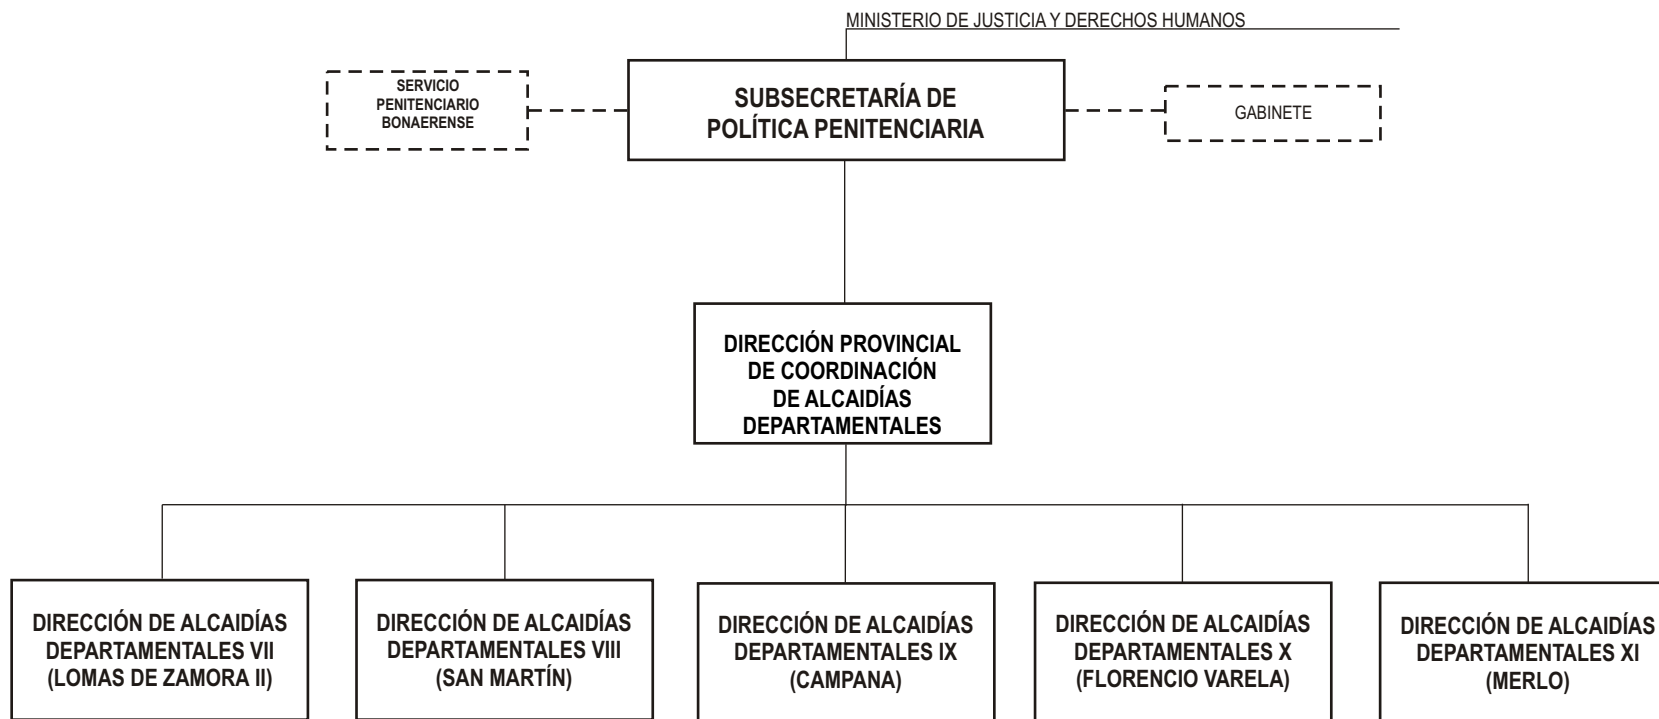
MINISTERIO DE JUSTICIA Y DERECHOS HUMANOS

SERVICIO PENITENCIARIO BONAERENSE

SUBSECRETARÍA DE POLÍTICA PENITENCIARIA

GABINETE

DIRECCIÓN PROVINCIAL DE COORDINACIÓN DE ALCAIDÍAS DEPARTAMENTALES

DIRECCIÓN DE ALCAIDÍAS DEPARTAMENTALES VII (LOMAS DE ZAMORA II)

DIRECCIÓN DE ALCAIDÍAS DEPARTAMENTALES VIII (SAN MARTÍN)

DIRECCIÓN DE ALCAIDÍAS DEPARTAMENTALES IX (CAMPANA)

DIRECCIÓN DE ALCAIDÍAS DEPARTAMENTALES X (FLORENCIO VARELA)

DIRECCIÓN DE ALCAIDÍAS DEPARTAMENTALES XI (MERLO)